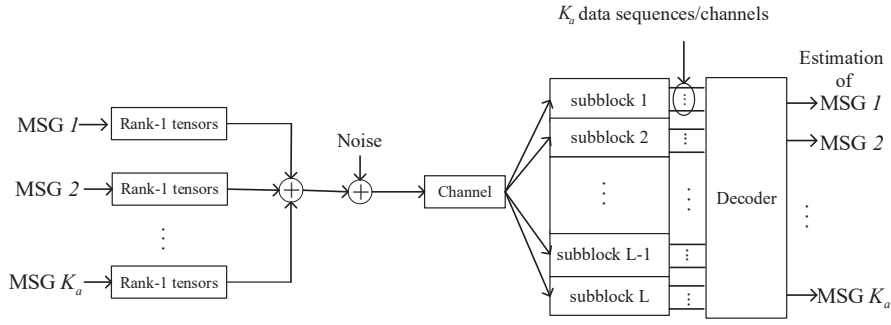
$K_a$ data sequences/channels

Estimation of

MSG $1$

Rank-1 tensors

MSG $2$

Rank-1 tensors

⋮

MSG $K_a$

Rank-1 tensors

Noise

Channel

subblock 1

subblock 2

⋮

subblock L-1

subblock L

Decoder

MSG $1$

MSG $2$

⋮

MSG $K_a$